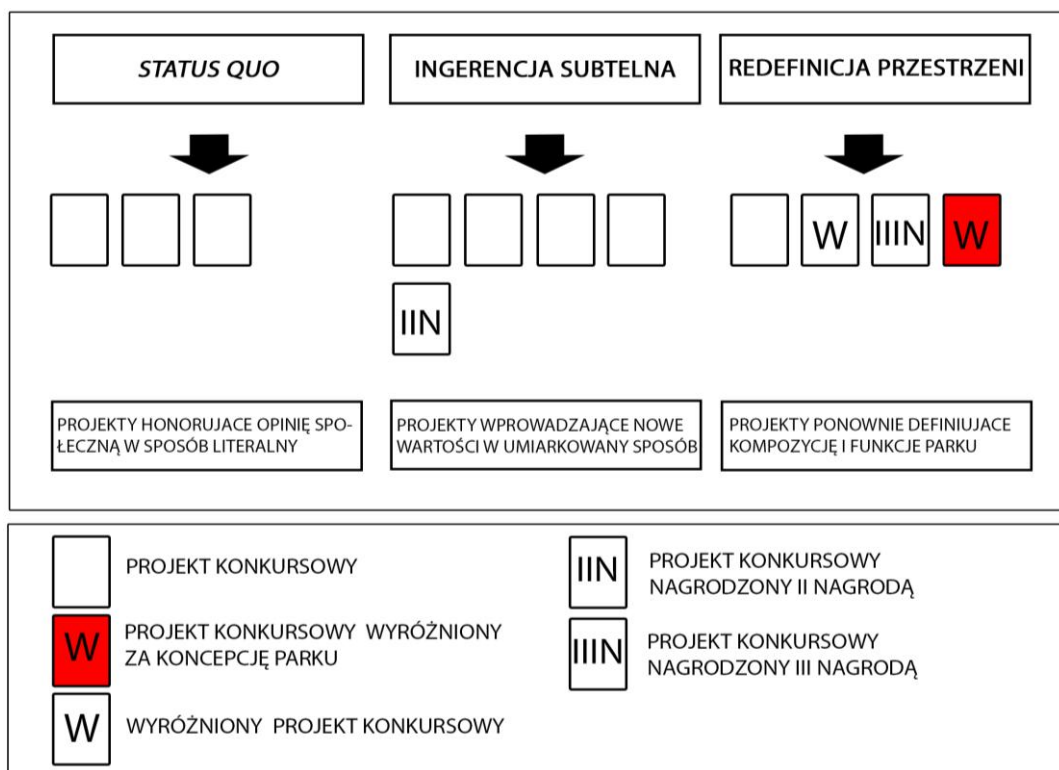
*STATUS QUO*

INGERENCJA SUBTELNA

REDEFINICJA PRZESTRZENI

IIN

W

IIIN

W

PROJEKTY HONORUJACE OPINIĘ SPOŁECZNĄ W SPOSÓB LITERALNY

PROJEKTY WPROWADZAJĄCE NOWE WARTOŚCI W UMIARKOWANY SPOSÓB

PROJEKTY PONOWNIE DEFINIUJACE KOMPOZYCJĘ I FUNKCJE PARKU

PROJEKT KONKURSOWY

W

PROJEKT KONKURSOWY WYRÓŻNIONY ZA KONCEPCJĘ PARKU

W

WYRÓŻNIONY PROJEKT KONKURSOWY

IIN

PROJEKT KONKURSOWY NAGRODZONY II NAGRODĄ

IIIN

PROJEKT KONKURSOWY NAGRODZONY III NAGRODĄ